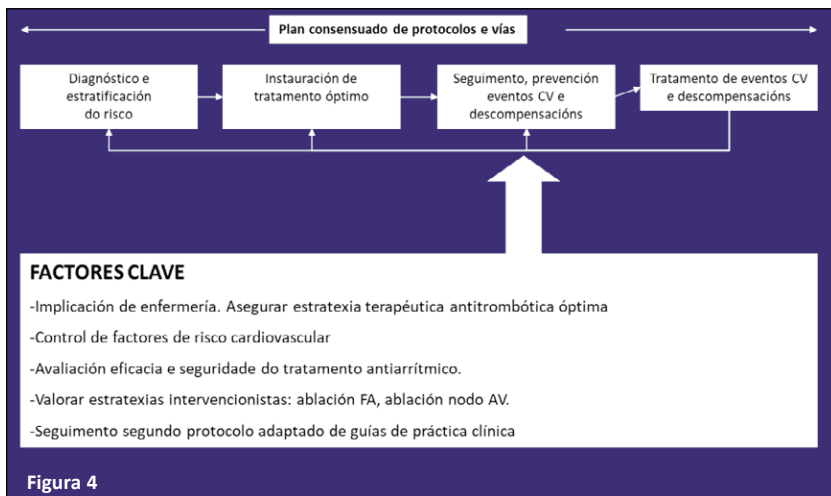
Plan consensuado de protocolos e vías

Diagnóstico e estratificación do risco

Instauración de tratamento óptimo

Seguimento, prevención eventos CV e descompensacións

Tratamento de eventos CV e descompensacións

FACTORES CLAVE

-Implicación de enfermería. Asegurar estratexia terapéutica antitrombótica óptima

-Control de factores de risco cardiovascular

-Avaliación eficacia e seguridade do tratamento antiarrítmico.

-Valorar estratexias intervencionistas: ablación FA, ablación nodo AV.

-Seguimento segundo protocolo adaptado de guías de práctica clínica

Figura 4